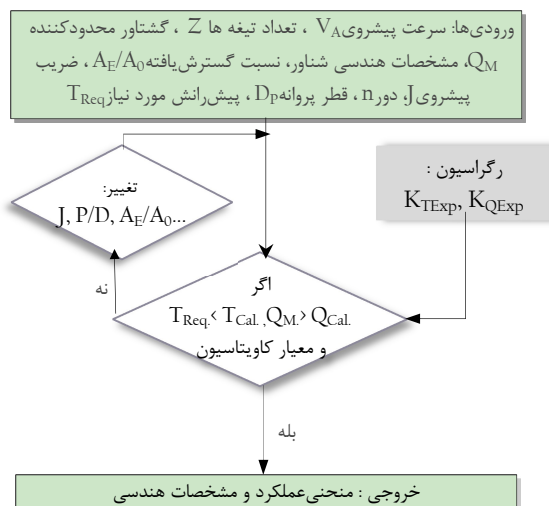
ورودی‌ها: سرعت پیشروی$V_A$ ، تعداد تیغه ها $Z$ ، گشتاور محدودکننده $Q_M$، مشخصات هندسی شناور، نسبت گسترش‌یافته$A_E/A_0$ ، ضریب پیشروی$J$، دور$n$ ، قطر پروانه$D_P$ ، پیشرانش مورد نیاز$T_{Req}$

تغییر:
$J, P/D, A_E/A_0...$

رگراسیون :
$K_{TExp}, K_{QExp}$

اگر
$T_{Req.} < T_{Cal.}, Q_{M.} > Q_{Cal.}$
و معیار کاویتاسیون

نه

بله

خروجی : منحنی‌عملکرد و مشخصات هندسی